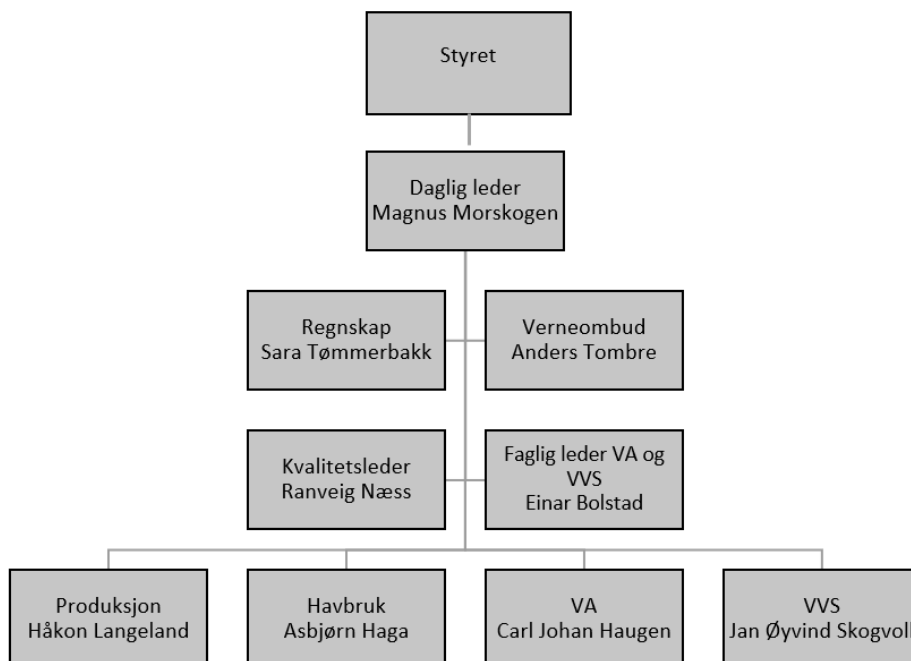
Styret

Daglig leder
Magnus Morskogen

Regnskap
Sara Tømmerbakk

Verneombud
Anders Tombre

Kvalitetsleder
Ranveig Næss

Faglig leder VA og VVS
Einar Bolstad

Produksjon
Håkon Langeland

Havbruk
Asbjørn Haga

VA
Carl Johan Haugen

VVS
Jan Øyvind Skogvoll